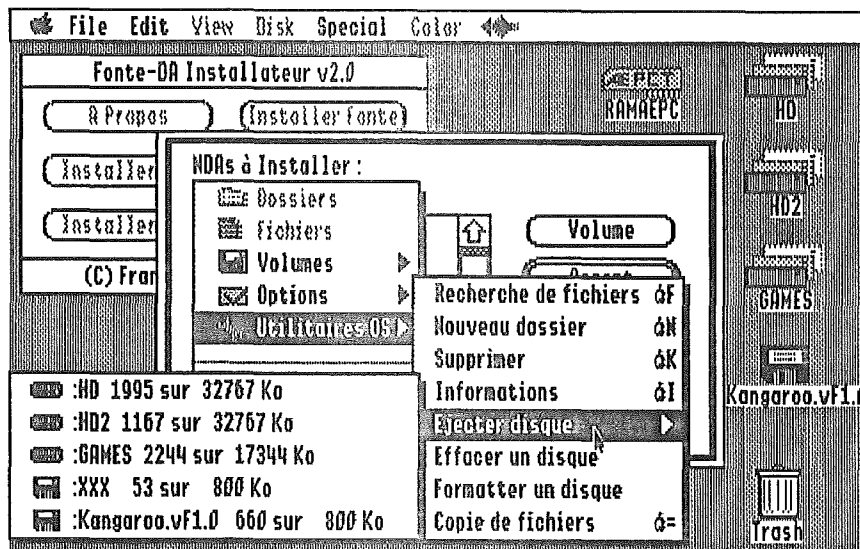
File Edit View Disk Special Color

Fonte-DA Installateur v2.0

A Propos
Installer fonte
Installer
Installer
(C) Fran

NDAs à Installer :
Dossiers
Fichiers
Volumes
Options
Utilitaires OS

Volume

Recherche de fichiers ⌘F
Nouveau dossier ⌘N
Supprimer ⌘K
Informations ⌘I
Ejecter disque
Effacer un disque
Formatter un disque
Copie de fichiers ⌘=

:HD 1995 sur 32767 Ko
:HD2 1167 sur 32767 Ko
:GAMES 2244 sur 17344 Ko
:XXX 53 sur 800 Ko
:Kangaroo.vF1.0 660 sur 800 Ko

RAMAEPC
HD
HD2
GAMES
Kangaroo.vF1.
Trash